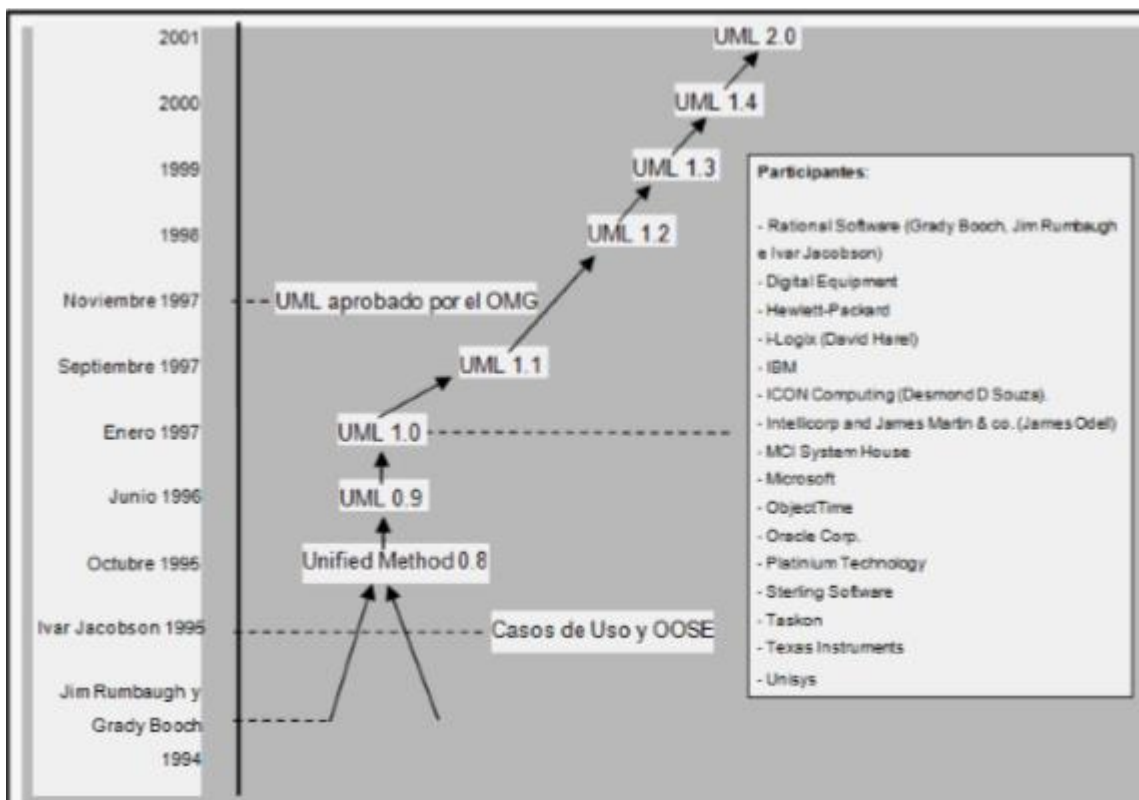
2001
UML 2.0
2000
UML 1.4
1999
UML 1.3
1998
UML 1.2
Noviembre 1997
UML aprobado por el OMG
Septiembre 1997
UML 1.1
Enero 1997
UML 1.0
Junio 1996
UML 0.9
Octubre 1995
Unified Method 0.8
Ivar Jacobson 1995
Casos de Uso y OOSE
Jim Rumbaugh y Grady Booch 1994

Participantes:

- Rational Software (Grady Booch, Jim Rumbaugh e Ivar Jacobson)
- Digital Equipment
- Hewlett-Packard
- i-Logix (David Harel)
- IBM
- ICON Computing (Desmond D Souza).
- Intellicorp and James Martin & co. (James Odell)
- MCI System House
- Microsoft
- ObjectTime
- Oracle Corp.
- Platinium Technology
- Sterling Software
- Taskon
- Texas Instruments
- Unisys